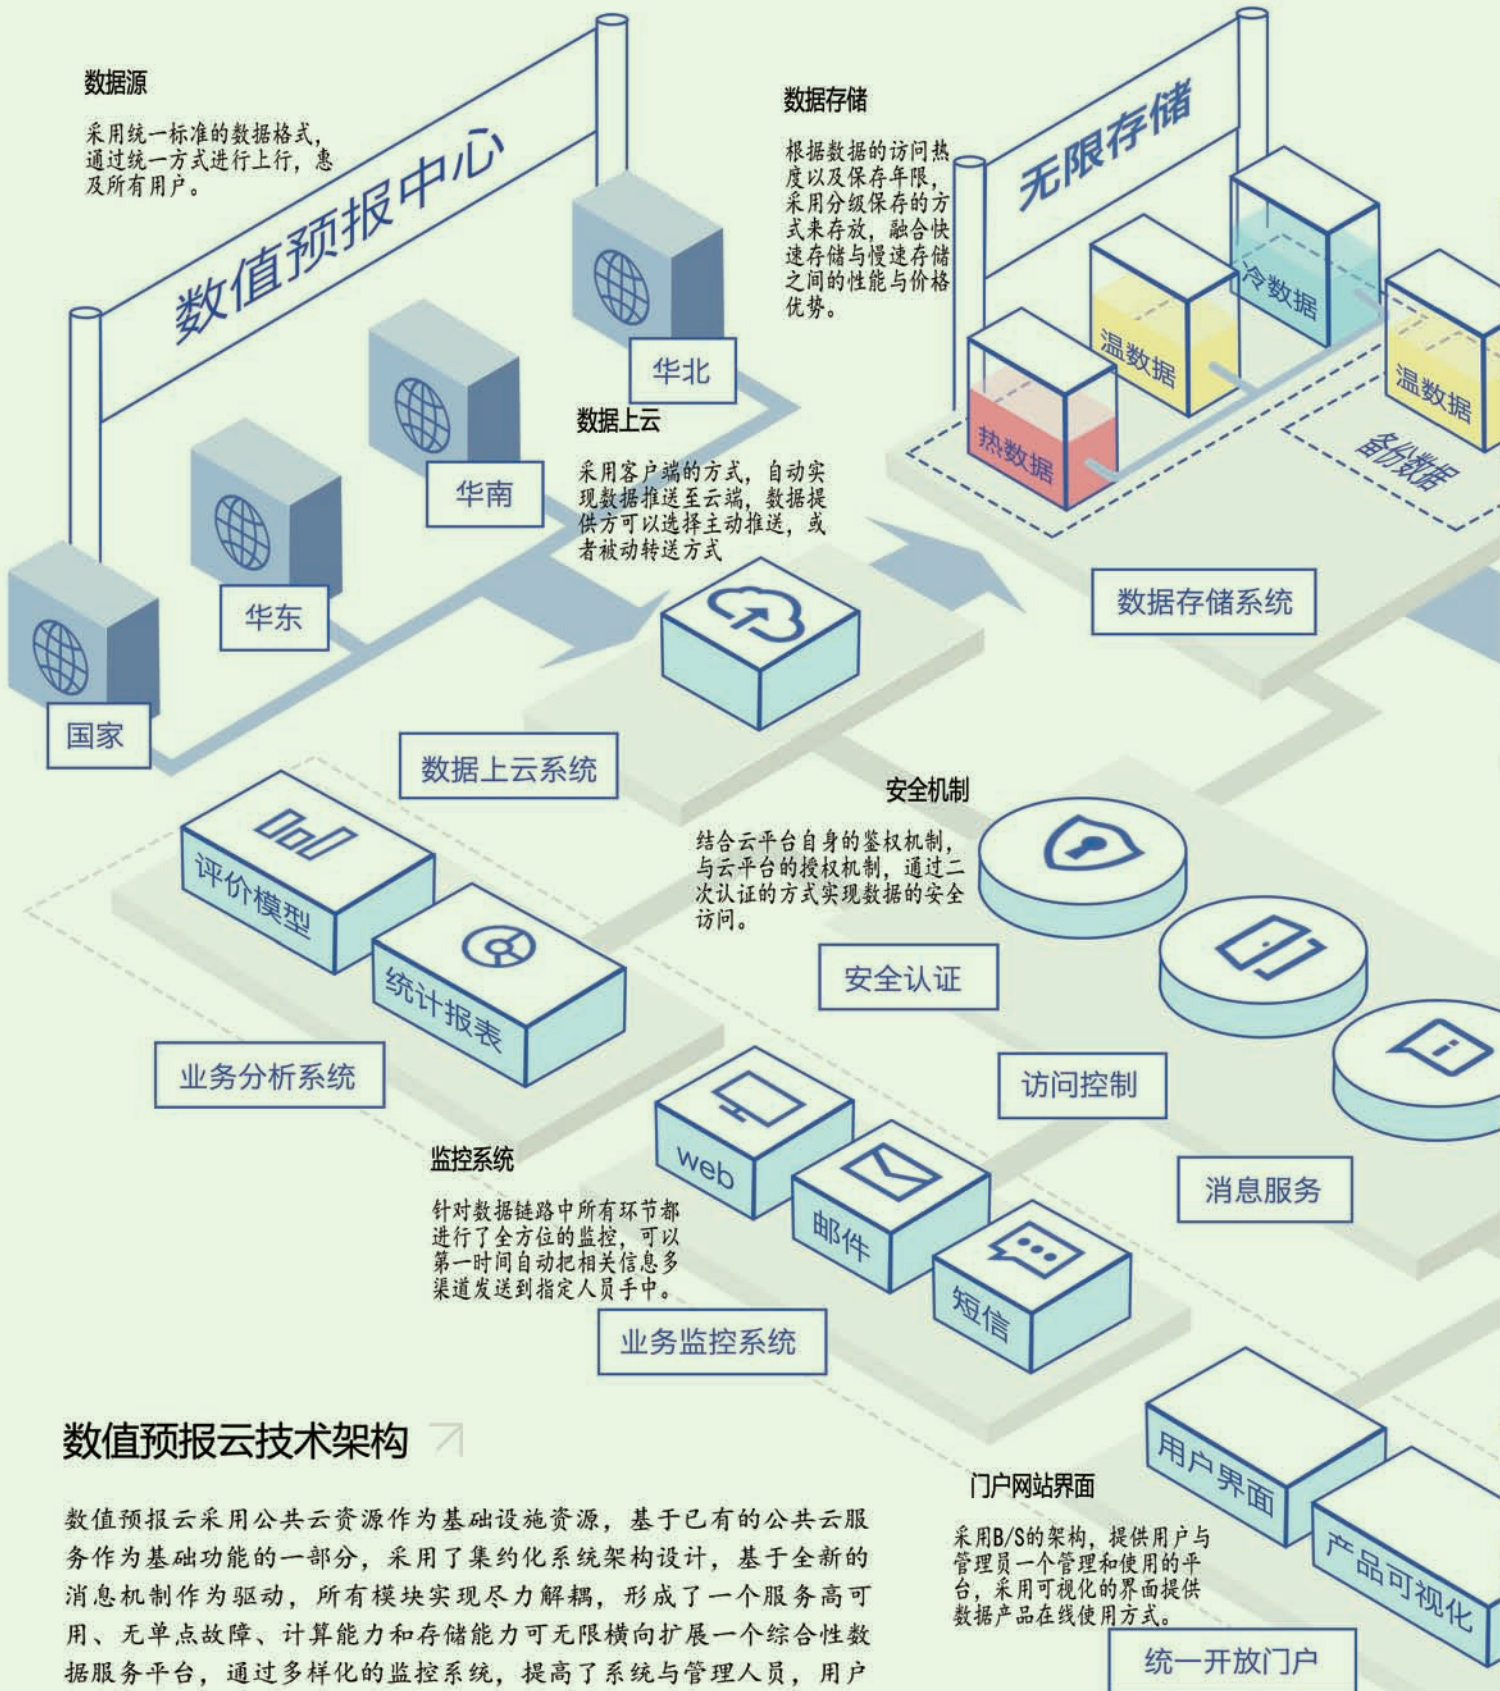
数据源

采用统一标准的数据格式，通过统一方式进行上行，惠及所有用户。

数值预报中心

华北

华南

华东

国家

数据存储

根据数据的访问热度以及保存年限，采用分级保存的方式来存放，融合快速存储与慢速存储之间的性能与价格优势。

无限存储

冷数据

温数据

热数据

温数据

备份数据

数据存储系统

数据上云

采用客户端的方式，自动实现数据推送至云端，数据提供方可以选择主动推送，或者被动转送方式

数据上云系统

安全机制

结合云平台自身的鉴权机制，与云平台的授权机制，通过二次认证的方式实现数据的安全访问。

安全认证

访问控制

消息服务

评价模型

统计报表

业务分析系统

监控系统

针对数据链路中所有环节都进行了全方位的监控，可以第一时间自动把相关信息多渠道发送到指定人员手中。

web

邮件

短信

业务监控系统

数值预报云技术架构

数值预报云采用公共云资源作为基础设施资源，基于已有的公共云服务作为基础功能的一部分，采用了集约化系统架构设计，基于全新的消息机制作为驱动，所有模块实现尽力解耦，形成了一个服务高可用、无单点故障、计算能力和存储能力可无限横向扩展一个综合性数据服务平台，通过多样化的监控系统，提高了系统与管理人员，用户

门户网站界面

采用B/S的架构，提供用户与管理员一个管理和使用的平台，采用可视化的界面提供数据产品在线使用方式。

用户界面

产品可视化

统一开放门户